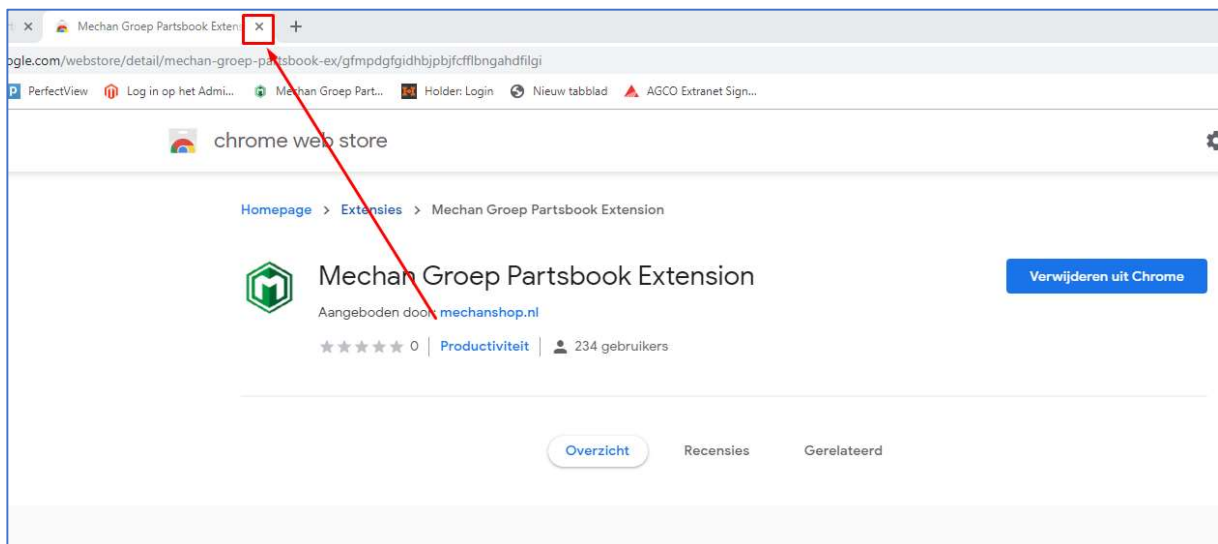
Mechan Groep Partsbook Exten ×
+
ogle.com/webstore/detail/mechan-groep-partsbook-ex/gfmpdgfgidhbjpbjfcfflbngahdfilgi

PerfectView Log in op het Admi... Mechan Groep Part... Holder: Login Nieuw tabblad AGCO Extranet Sign...

chrome web store

Homepage > Extensies > Mechan Groep Partsbook Extension

Mechan Groep Partsbook Extension

Aangeboden door mechanshop.nl

0 | Productiviteit | 234 gebruikers

Verwijderen uit Chrome

Overzicht Recensies Gerelateerd